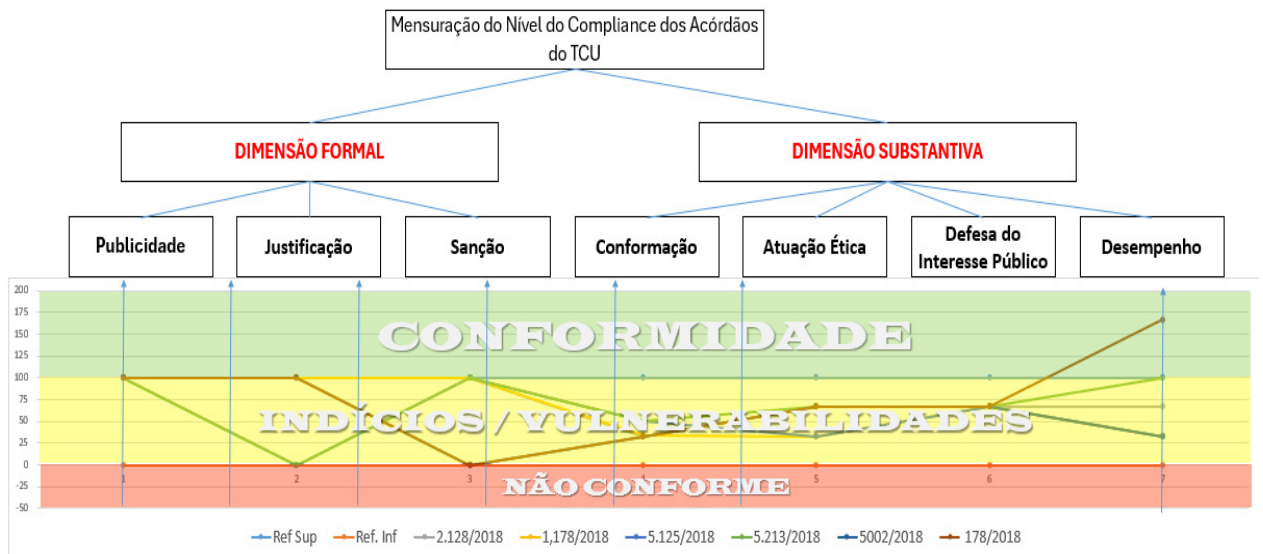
Mensuração do Nível do Compliance dos Acórdãos do TCU

DIMENSÃO FORMAL

DIMENSÃO SUBSTANTIVA

Publicidade

Justificação

Sanção

Conformação

Atuação Ética

Defesa do Interesse Público

Desempenho

200
175
150
125
100
75
50
25
0
-25
-50

CONFORMIDADE

INDÍCIOS / VULNERABILIDADES

NÃO CONFORME

1 2 3 4 5 6 7

Ref Sup
Ref. Inf
2.128/2018
1,178/2018
5.125/2018
5.213/2018
5002/2018
178/2018